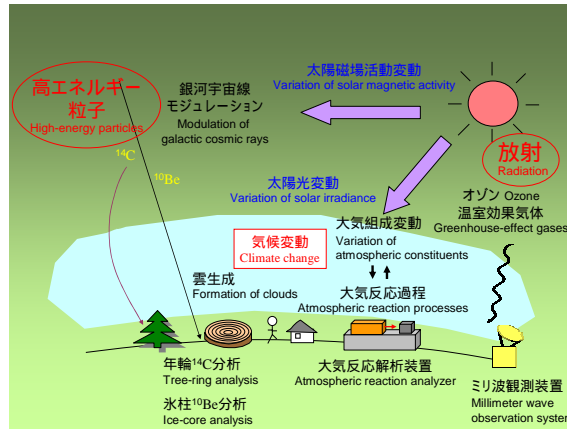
高エネルギー粒子
High-energy particles

銀河宇宙線モジュレーション
Modulation of galactic cosmic rays

太陽磁場活動変動
Variation of solar magnetic activity

放射
Radiation

$^{14}$C

$^{10}$Be

太陽光変動
Variation of solar irradiance

オゾン Ozone
温室効果気体
Greenhouse-effect gases

気候変動
Climate change

大気組成変動
Variation of atmospheric constituents

雲生成
Formation of clouds

大気反応過程
Atmospheric reaction processes

年輪$^{14}$C分析
Tree-ring analysis

氷柱$^{10}$Be分析
Ice-core analysis

大気反応解析装置
Atmospheric reaction analyzer

ミリ波観測装置
Millimeter wave observation system